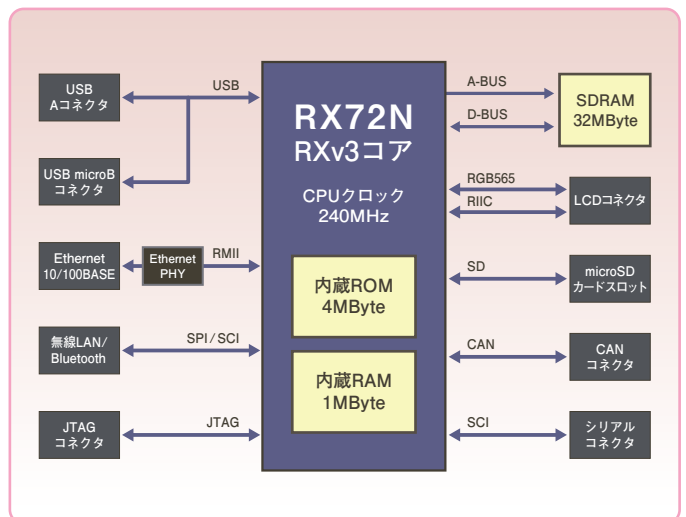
USB
Aコネクタ

USB

USB microB
コネクタ

Ethernet
10/100BASE

Ethernet
PHY

RMII

無線LAN/
Bluetooth

SPI / SCI

JTAG
コネクタ

JTAG

RX72N
RXv3コア

CPUクロック
240MHz

内蔵ROM
4MByte

内蔵RAM
1MByte

A-BUS

D-BUS

SDRAM
32MByte

RGB565

RIIC

LCDコネクタ

SD

microSD
カードスロット

CAN

CAN
コネクタ

SCI

シリアル
コネクタ